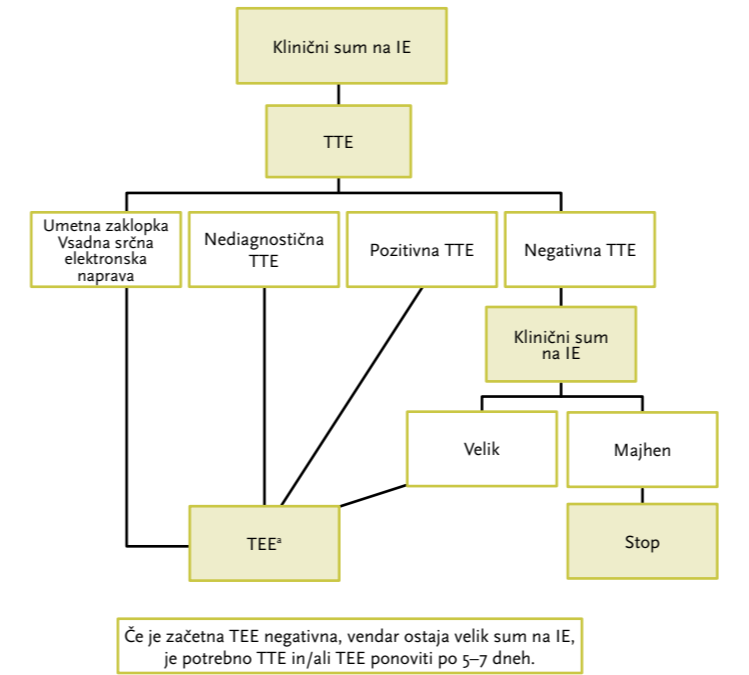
Klinični sum na IE

TTE

Umetna zaklopka Vsadna srčna elektronska naprava

Nediagnostična TTE

Pozitivna TTE

Negativna TTE

Klinični sum na IE

Velik

Majhen

TEE$^{a}$

Stop

Če je začetna TEE negativna, vendar ostaja velik sum na IE, je potrebno TTE in/ali TEE ponoviti po 5–7 dneh.